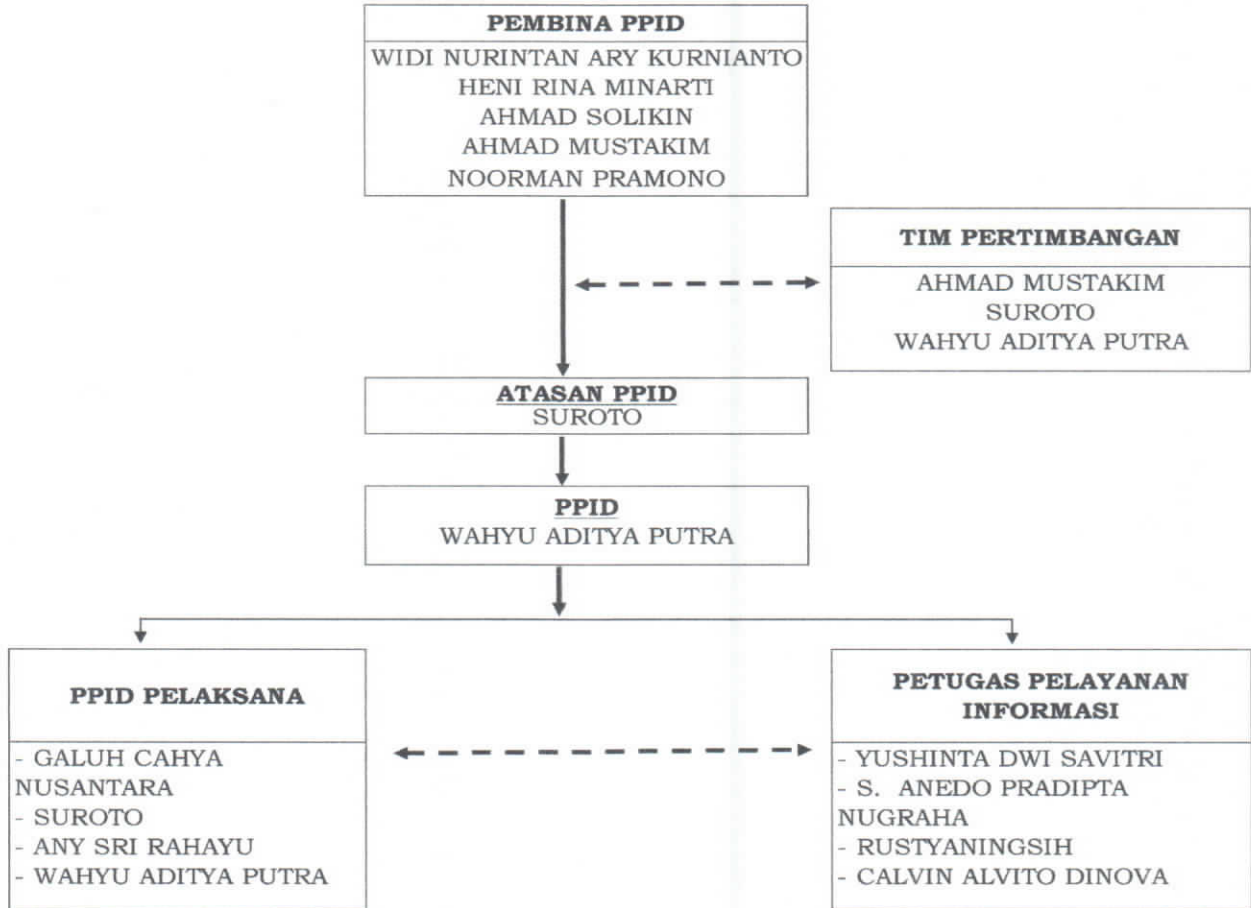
PEMBINA PPID

WIDI NURINTAN ARY KURNIANTO
HENI RINA MINARTI
AHMAD SOLIKIN
AHMAD MUSTAKIM
NOORMAN PRAMONO

TIM PERTIMBANGAN

AHMAD MUSTAKIM
SUROTO
WAHYU ADITYA PUTRA

ATASAN PPID
SUROTO

PPID
WAHYU ADITYA PUTRA

PPID PELAKSANA

- GALUH CAHYA NUSANTARA
- SUROTO
- ANY SRI RAHAYU
- WAHYU ADITYA PUTRA

PETUGAS PELAYANAN INFORMASI

- YUSHINTA DWI SAVITRI
- S. ANEDO PRADIPTA NUGRAHA
- RUSTYANINGSIH
- CALVIN ALVITO DINOVA